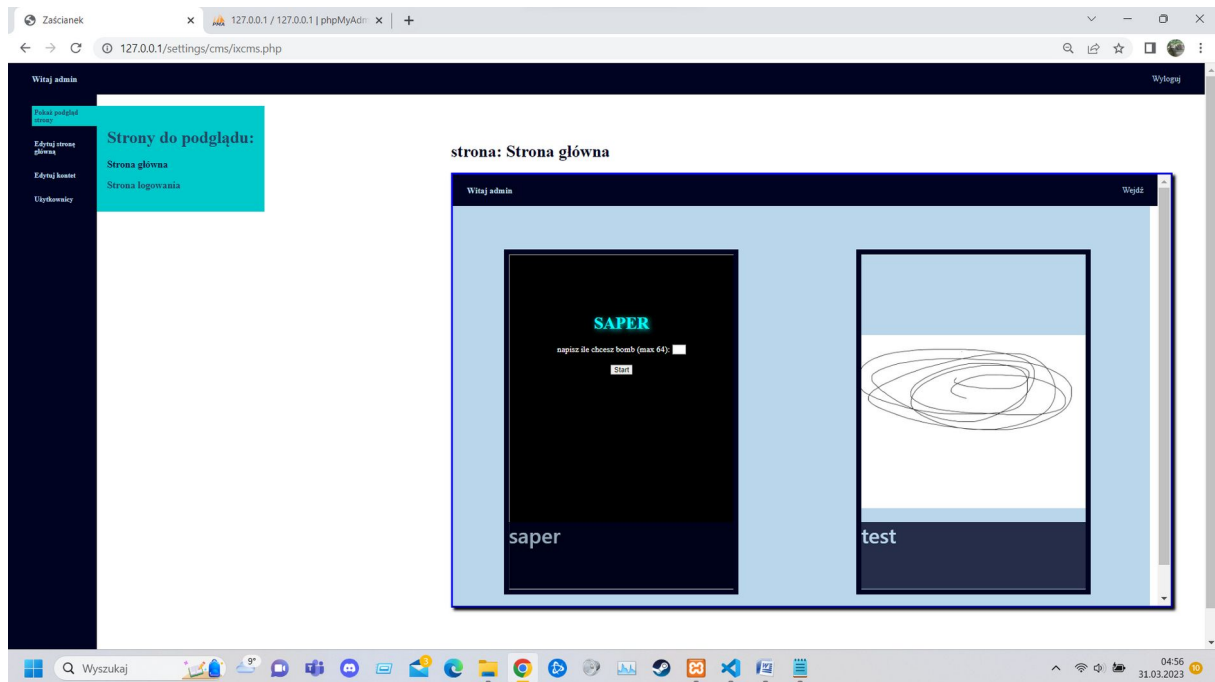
Zaścianek ×
127.0.0.1 / 127.0.0.1 | phpMyAdm ×
+
127.0.0.1/settings/cms/ixcms.php

Witaj admin
Wyloguj

Pokaż podgląd strony
Edytuj stronę główną
Edytuj kontet
Użytkownicy

Strony do podglądu:
Strona główna
Strona logowania

strona: Strona główna

Witaj admin
Wejdź

SAPER
napisz ile chcesz bomb (max 64):
Start

saper

test

Wyszukaj
9°
04:56
31.03.2023
10